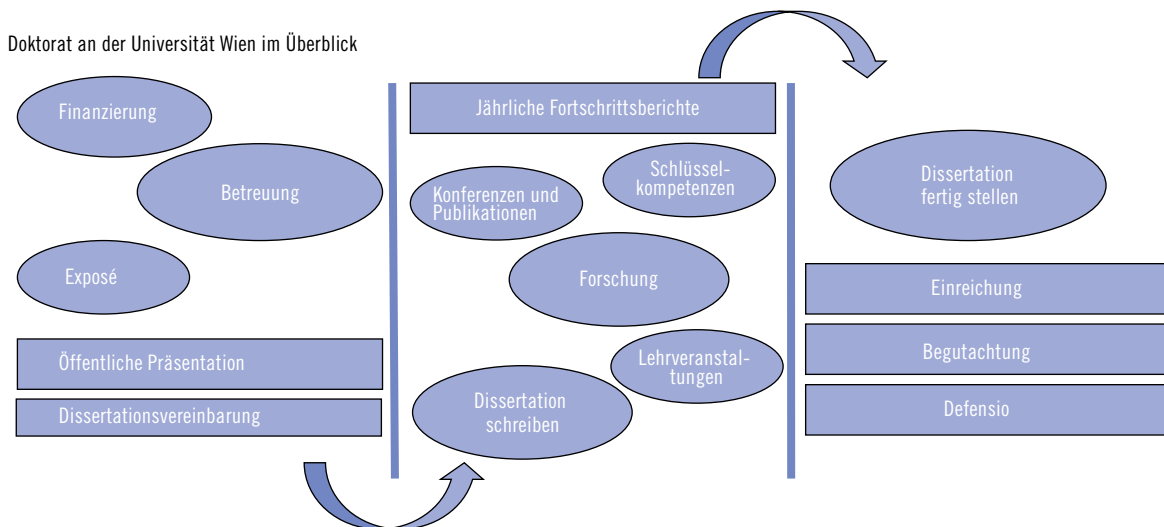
Doktorat an der Universität Wien im Überblick

Finanzierung

Betreuung

Exposé

Öffentliche Präsentation

Dissertationsvereinbarung

Jährliche Fortschrittsberichte

Konferenzen und Publikationen

Schlüsselkompetenzen

Forschung

Lehrveranstaltungen

Dissertation schreiben

Dissertation fertig stellen

Einreichung

Begutachtung

Defensio